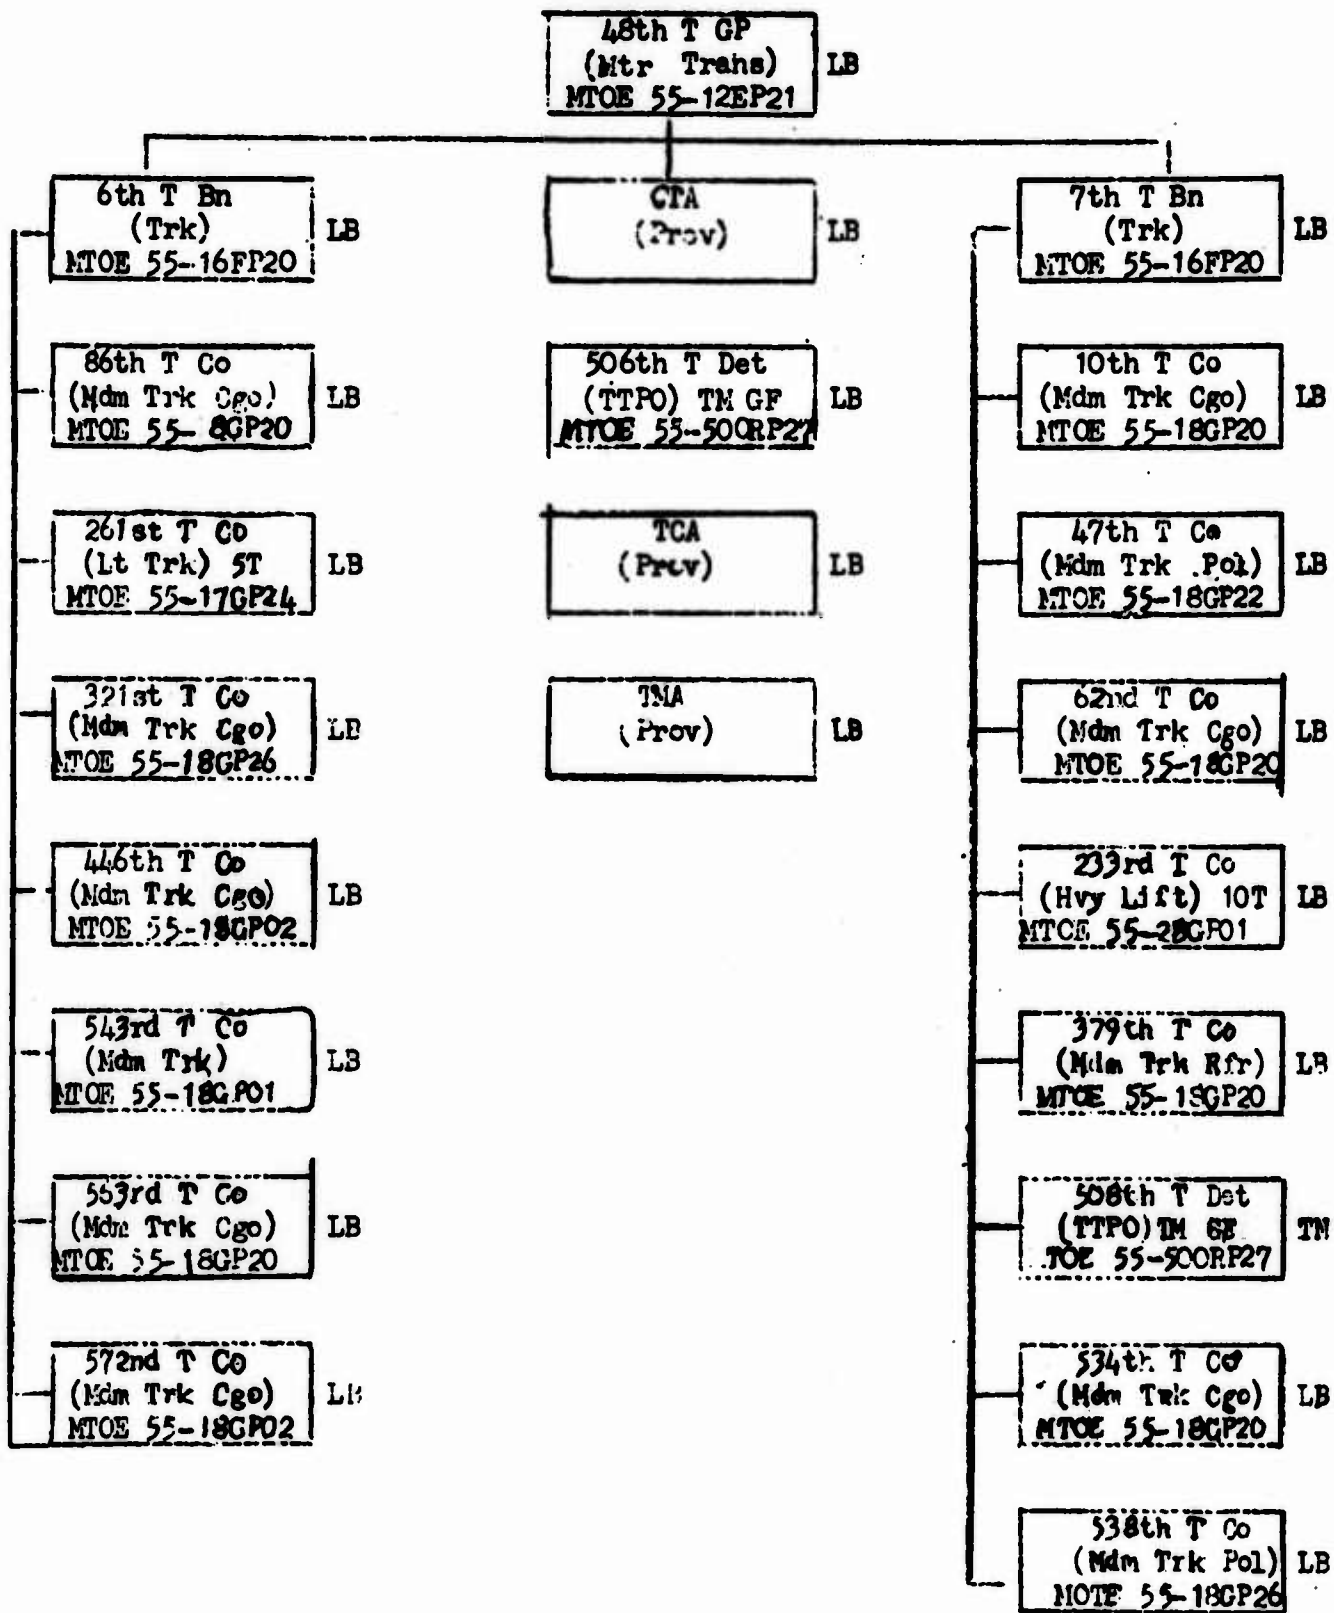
48th T GP
(Mtr Trans)
MTOE 55-12EP21
LB

6th T Bn
(Trk)
MTOE 55-16FP20
LB

86th T Co
(Mdm Trk Cgo)
MTOE 55-8GP20
LB

261st T Co
(Lt Trk) 5T
MTOE 55-17GP24
LB

321st T Co
(Mdm Trk Cgo)
MTOE 55-18GP26
LB

446th T Co
(Mdm Trk Cgo)
MTOE 55-18GP02
LB

543rd T Co
(Mdm Trk)
MTOE 55-18GP01
LB

563rd T Co
(Mdm Trk Cgo)
MTOE 55-18GP20
LB

572nd T Co
(Mdm Trk Cgo)
MTOE 55-18GP02
LB

CTA
(Prov)
LB

506th T Det
(TTPO) TM GF
MTOE 55-500RP27
LB

TCA
(Prov)
LB

TMA
(Prov)
LB

7th T Bn
(Trk)
MTOE 55-16FP20
LB

10th T Co
(Mdm Trk Cgo)
MTOE 55-18GP20
LB

47th T Co
(Mdm Trk Pol)
MTOE 55-18GP22
LB

62nd T Co
(Mdm Trk Cgo)
MTOE 55-18GP20
LB

233rd T Co
(Hvy Lift) 10T
MTOE 55-28GP01
LB

379th T Co
(Mdm Trk Rfr)
MTOE 55-18GP20
LB

508th T Det
(TTPO) TM GF
TOE 55-500RP27
TN

534th T Co
(Mdm Trk Cgo)
MTOE 55-18GP20
LB

538th T Co
(Mdm Trk Pol)
MOTE 55-18GP26
LB